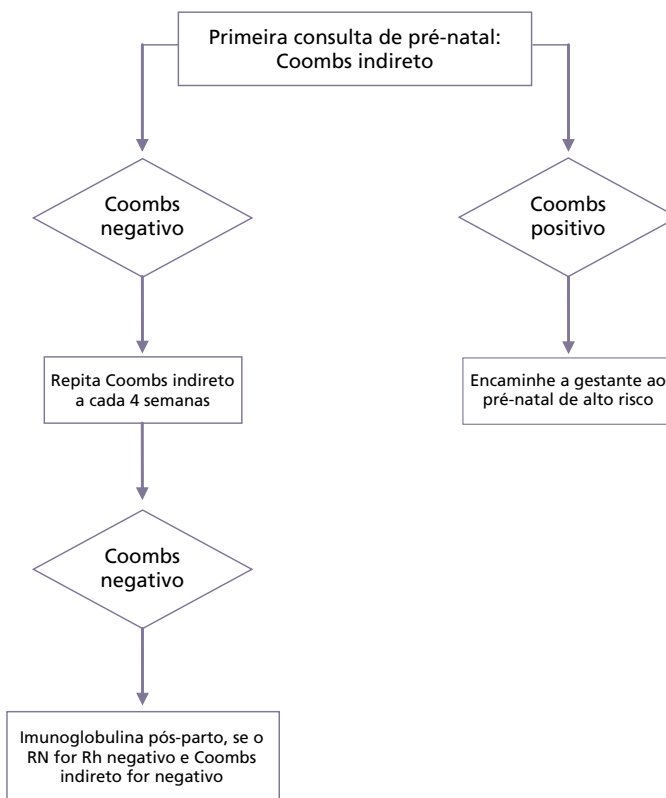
Primeira consulta de pré-natal: Coombs indireto

Coombs negativo

Coombs positivo

Repita Coombs indireto a cada 4 semanas

Encaminhe a gestante ao pré-natal de alto risco

Coombs negativo

Imunoglobulina pós-parto, se o RN for Rh negativo e Coombs indireto for negativo